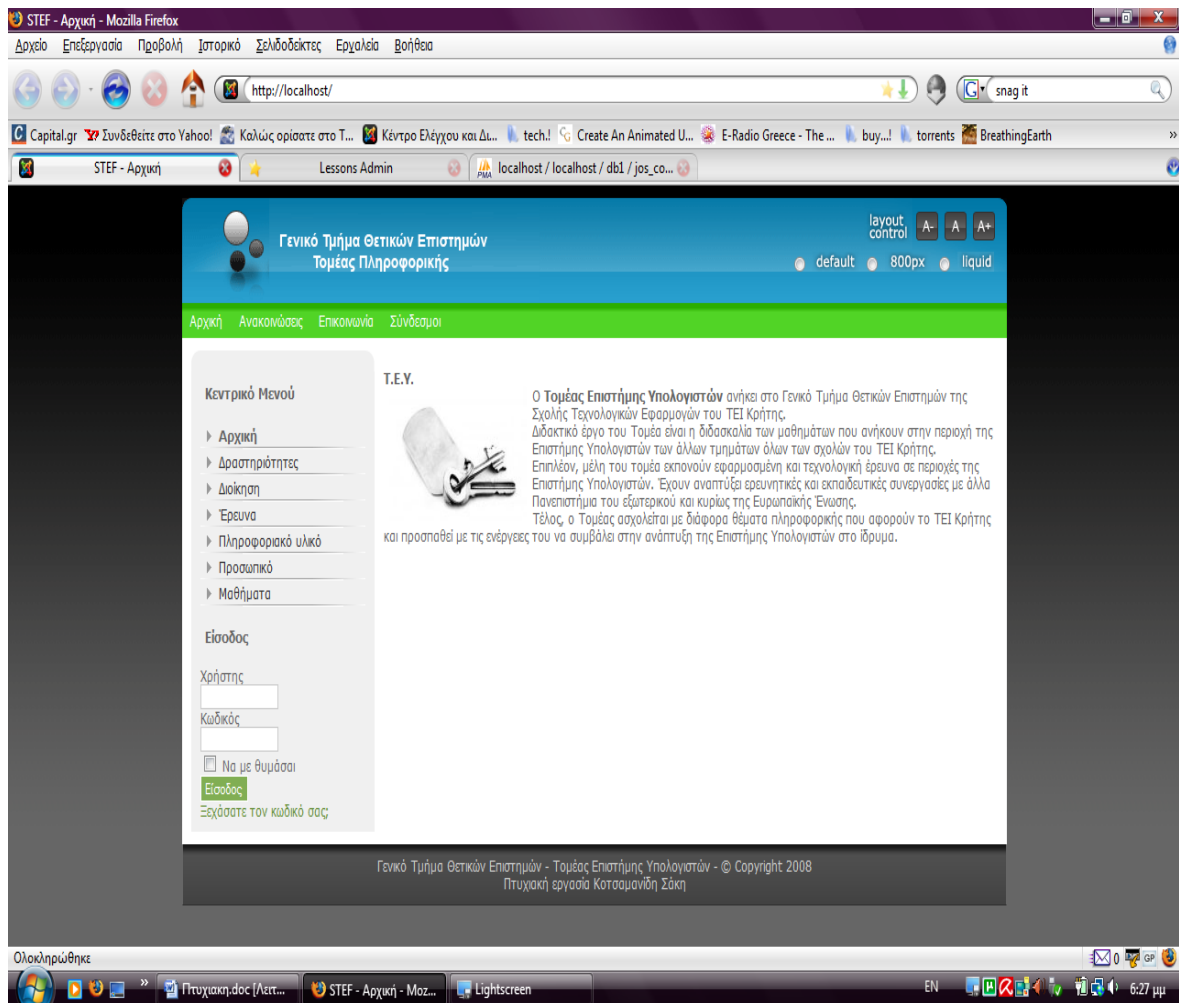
STEF - Αρχική - Mozilla Firefox

Αρχείο Επεξεργασία Προβολή Ιστορικό Σελιδοδείκτες Εργαλεία Βοήθεια

http://localhost/

snag it

Capital.gr Συνδεθείτε στο Yahoo! Καλώς ορίσατε στο T... Κέντρο Ελέγχου και Δι... tech.! Create An Animated U... E-Radio Greece - The ... buy...! torrents BreathingEarth

STEF - Αρχική | Lessons Admin | localhost / localhost / db1 / jos_co...

Γενικό Τμήμα Θετικών Επιστημών
Τομέας Πληροφορικής

layout control A- A A+

default 800px liquid

Αρχική Ανακοινώσεις Επικοινωνία Σύνδεσμοι

Κεντρικό Μενού

Αρχική
Δραστηριότητες
Διοίκηση
Έρευνα
Πληροφοριακό υλικό
Προσωπικό
Μαθήματα

Είσοδος

Χρήστης

Κωδικός

Να με θυμάσαι

Είσοδος

Ξεχάσατε τον κωδικό σας;

T.E.Y.

Ο Τομέας Επιστήμης Υπολογιστών ανήκει στο Γενικό Τμήμα Θετικών Επιστημών της Σχολής Τεχνολογικών Εφαρμογών του ΤΕΙ Κρήτης.
Διδακτικό έργο του Τομέα είναι η διδασκαλία των μαθημάτων που ανήκουν στην περιοχή της Επιστήμης Υπολογιστών των άλλων τμημάτων όλων των σχολών του ΤΕΙ Κρήτης.
Επιπλέον, μέλη του τομέα εκπονούν εφαρμοσμένη και τεχνολογική έρευνα σε περιοχές της Επιστήμης Υπολογιστών. Έχουν αναπτύξει ερευνητικές και εκπαιδευτικές συνεργασίες με άλλα Πανεπιστήμια του εξωτερικού και κυρίως της Ευρωπαϊκής Ένωσης.
Τέλος, ο Τομέας ασχολείται με διάφορα θέματα πληροφορικής που αφορούν το ΤΕΙ Κρήτης και προσπαθεί με τις ενέργειες του να συμβάλει στην ανάπτυξη της Επιστήμης Υπολογιστών στο ίδρυμα.

Γενικό Τμήμα Θετικών Επιστημών - Τομέας Επιστήμης Υπολογιστών - © Copyright 2008
Πτυχιακή εργασία Κοτσαμανίδη Σάκη

Ολοκληρώθηκε

Πτυχιακη.doc [Λειτ... | STEF - Αρχική - Moz... | Lightscreen

EN 6:27 μμ